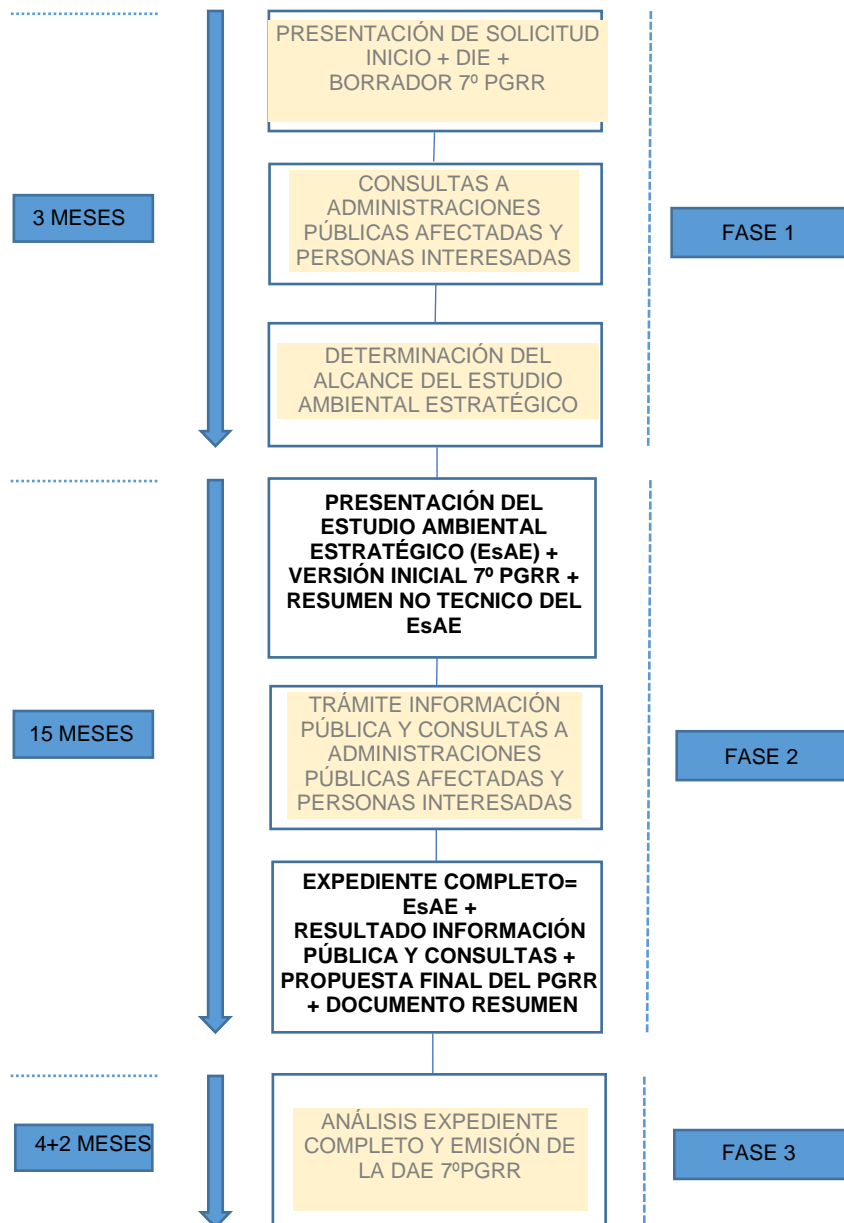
PRESENTACIÓN DE SOLICITUD INICIO + DIE + BORRADOR 7º PGRR

3 MESES

CONSULTAS A ADMINISTRACIONES PÚBLICAS AFECTADAS Y PERSONAS INTERESADAS

FASE 1

DETERMINACIÓN DEL ALCANCE DEL ESTUDIO AMBIENTAL ESTRATÉGICO

PRESENTACIÓN DEL ESTUDIO AMBIENTAL ESTRATÉGICO (EsAE) + VERSIÓN INICIAL 7º PGRR + RESUMEN NO TECNICO DEL EsAE

15 MESES

TRÁMITE INFORMACIÓN PÚBLICA Y CONSULTAS A ADMINISTRACIONES PÚBLICAS AFECTADAS Y PERSONAS INTERESADAS

FASE 2

EXPEDIENTE COMPLETO= EsAE + RESULTADO INFORMACIÓN PÚBLICA Y CONSULTAS + PROPUESTA FINAL DEL PGRR + DOCUMENTO RESUMEN

4+2 MESES

ANÁLISIS EXPEDIENTE COMPLETO Y EMISIÓN DE LA DAE 7ºPGRR

FASE 3